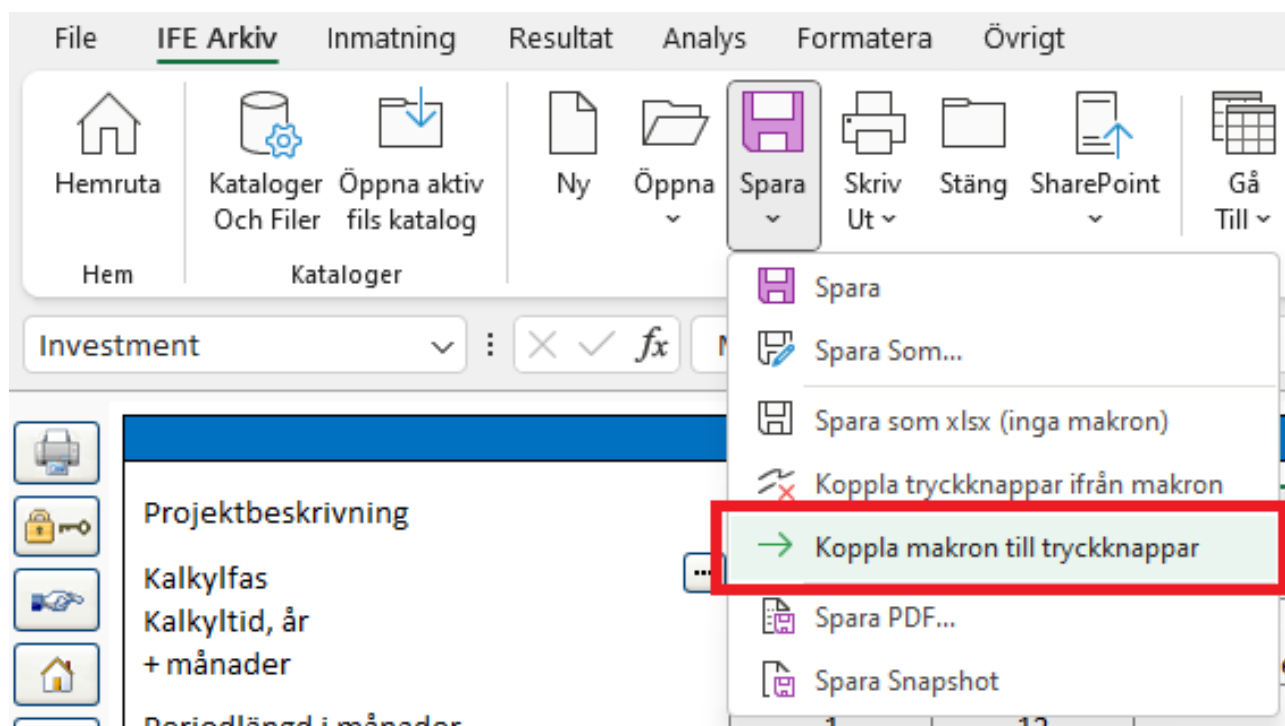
File IFE Arkiv Inmatning Resultat Analys Formatera Övrigt

Hemruta
Hem

Kataloger Och Filer
Öppna aktiv fils katalog
Kataloger

Ny
Öppna
Spara
Skriv Ut
Stäng
SharePoint
Gå Till

Investment

$fx$

Spara
Spara Som...
Spara som xlsx (inga makron)
Koppla tryckknappar ifrån makron
Koppla makron till tryckknappar
Spara PDF...
Spara Snapshot

Projektbeskrivning
Kalkylfas
Kalkyltid, år
+ månader
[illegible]